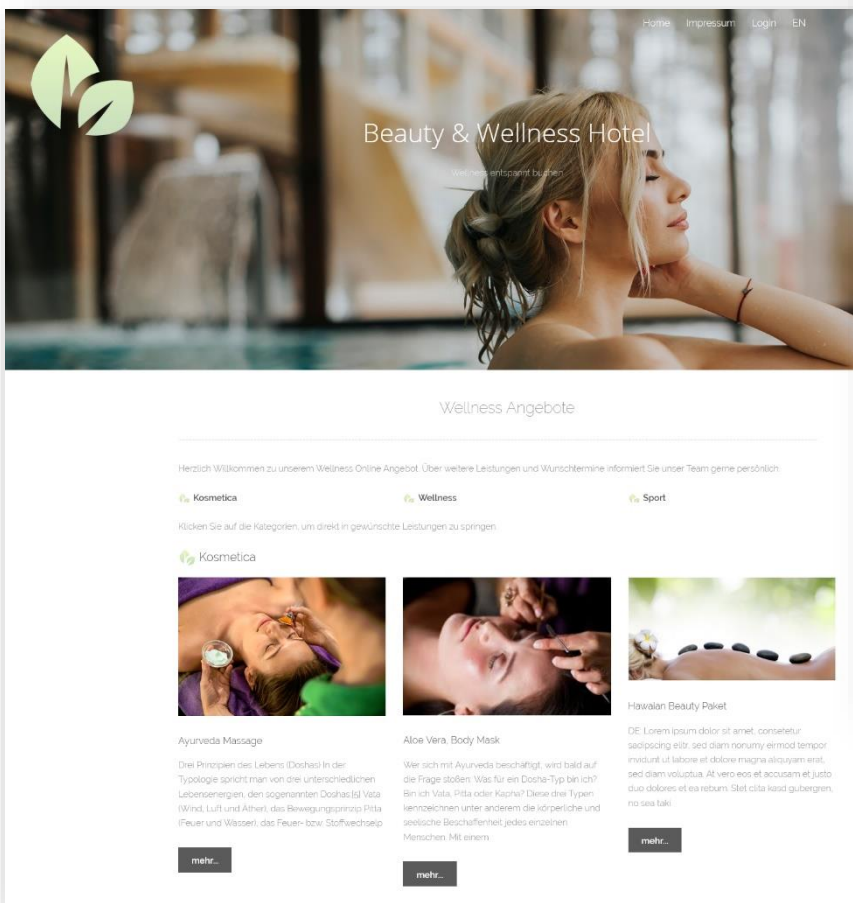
Home Impressum Login EN

Beauty & Wellness Hotel

Wellness entspannt buchen

Wellness Angebote

Herzlich Willkommen zu unserem Wellness Online Angebot. Über weitere Leistungen und Wunschtermine informiert Sie unser Team gerne persönlich.

Kosmetica

Wellness

Sport

Klicken Sie auf die Kategorien, um direkt in gewünschte Leistungen zu springen.

Kosmetica

Ayurveda Massage

Drei Prinzipien des Lebens (Doshas) In der Typologie spricht man von drei unterschiedlichen Lebensenergien, den sogenannten Doshas.[5] Vata (Wind, Luft und Äther), das Bewegungsprinzip Pitta (Feuer und Wasser), das Feuer- bzw. Stoffwechselp

mehr...

Aloe Vera, Body Mask

Wer sich mit Ayurveda beschäftigt, wird bald auf die Frage stoßen: Was für ein Dosha-Typ bin ich? Bin ich Vata, Pitta oder Kapha? Diese drei Typen kennzeichnen unter anderem die körperliche und seelische Beschaffenheit jedes einzelnen Menschen. Mit einem

mehr...

Hawaian Beauty Paket

DE Lorem ipsum dolor sit amet, consetetur sadipscing elitr, sed diam nonumy eirmod tempor invidunt ut labore et dolore magna aliquyam erat, sed diam voluptua. At vero eos et accusam et justo duo dolores et ea rebum. Stet clita kasd gubergren, no sea taki

mehr...